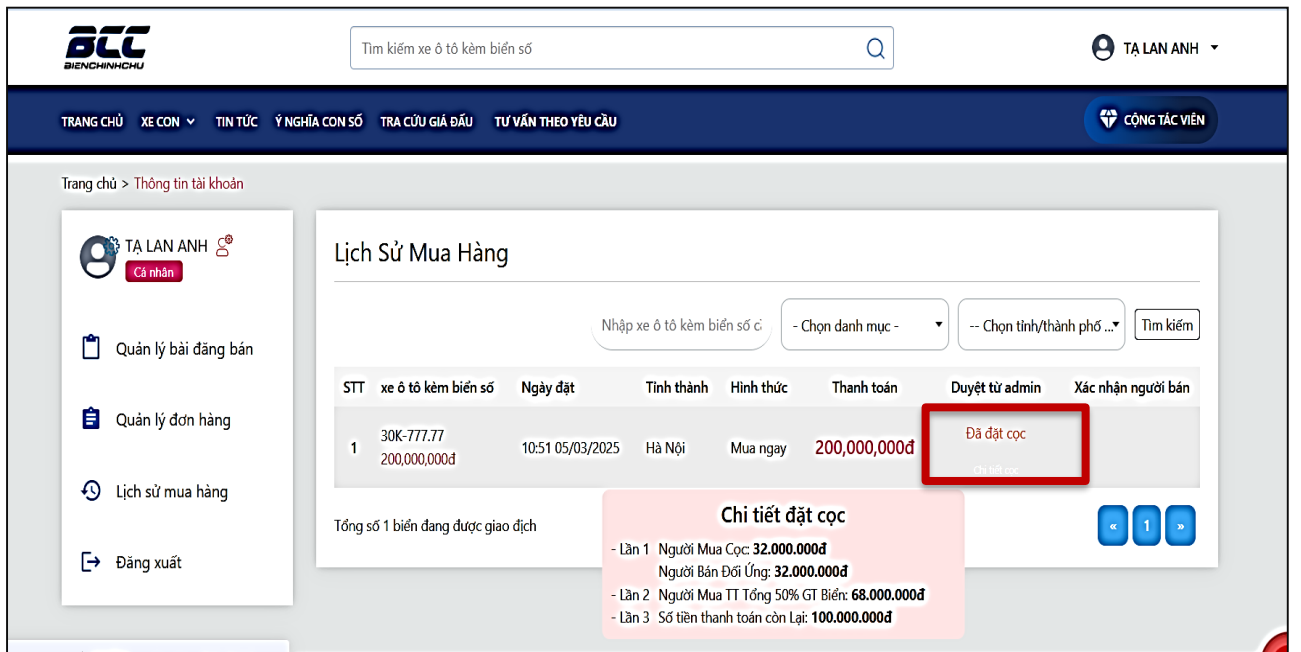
BCC
BIENCHINHCHU

Tìm kiếm xe ô tô kèm biển số

TẠ LAN ANH

TRANG CHỦ   XE CON   TIN TỨC   Ý NGHĨA CON SỐ   TRA CỨU GIÁ ĐẤU   TƯ VẤN THEO YÊU CẦU

CỘNG TÁC VIÊN

Trang chủ > Thông tin tài khoản

TẠ LAN ANH
Cá nhân

Quản lý bài đăng bán

Quản lý đơn hàng

Lịch sử mua hàng

Đăng xuất

Lịch Sử Mua Hàng

Nhập xe ô tô kèm biển số c

- Chọn danh mục -

-- Chọn tỉnh/thành phố ...

Tìm kiếm

| STT | xe ô tô kèm biển số | Ngày đặt | Tỉnh thành | Hình thức | Thanh toán | Duyệt từ admin | Xác nhận người bán |
|---|---|---|---|---|---|---|---|
| 1 | 30K-777.77 200,000,000đ | 10:51 05/03/2025 | Hà Nội | Mua ngay | 200,000,000đ | Đã đặt cọc Chi tiết cọc | |

Tổng số 1 biển đang được giao dịch

« 1 »

Chi tiết đặt cọc
- Lần 1  Người Mua Cọc: 32.000.000đ
Người Bán Đối Ứng: 32.000.000đ
- Lần 2  Người Mua TT Tổng 50% GT Biển: 68.000.000đ
- Lần 3  Số tiền thanh toán còn Lại: 100.000.000đ